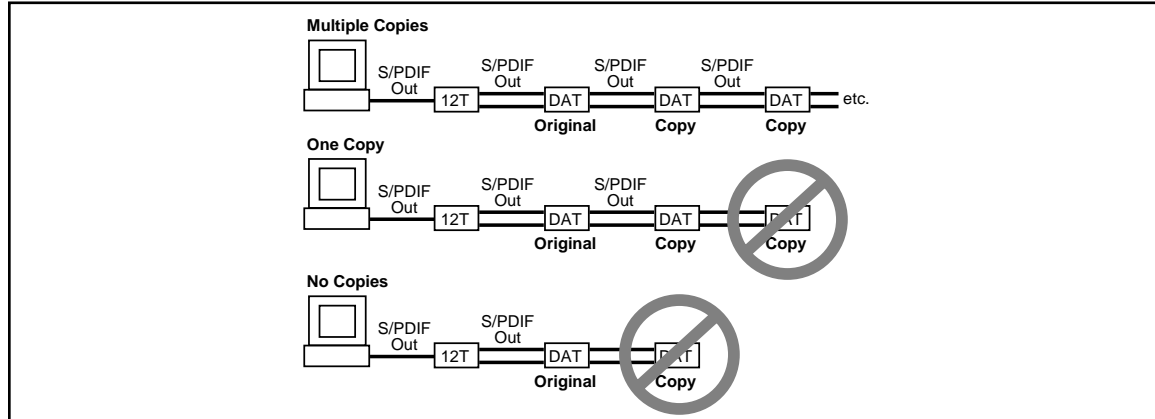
Multiple Copies

S/PDIF Out

12T

S/PDIF Out

DAT

Original

S/PDIF Out

DAT

Copy

S/PDIF Out

DAT

Copy

etc.

One Copy

S/PDIF Out

12T

S/PDIF Out

DAT

Original

S/PDIF Out

DAT

Copy

DAT

Copy

No Copies

S/PDIF Out

12T

S/PDIF Out

DAT

Original

DAT

Copy